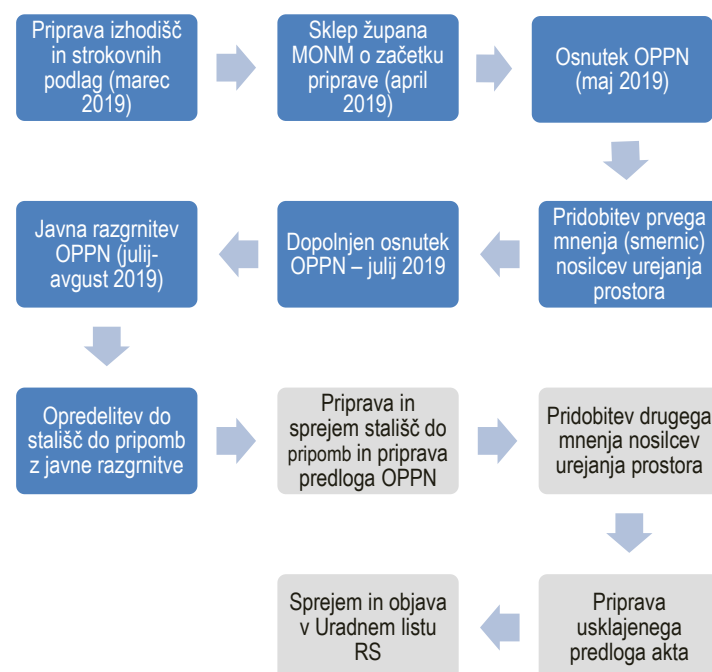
Priprava izhodišč in strokovnih podlag (marec 2019)

Sklep župana MONM o začetku priprave (april 2019)

Osnutek OPPN (maj 2019)

Pridobitev prvega mnenja (smernic) nosilcev urejanja prostora

Dopolnjen osnutek OPPN – julij 2019

Javna razgrnitev OPPN (julij-avgust 2019)

Opredelitev do stališč do pripomb z javne razgrnitve

Priprava in sprejem stališč do pripomb in priprava predloga OPPN

Pridobitev drugega mnenja nosilcev urejanja prostora

Priprava usklajenega predloga akta

Sprejem in objava v Uradnem listu RS